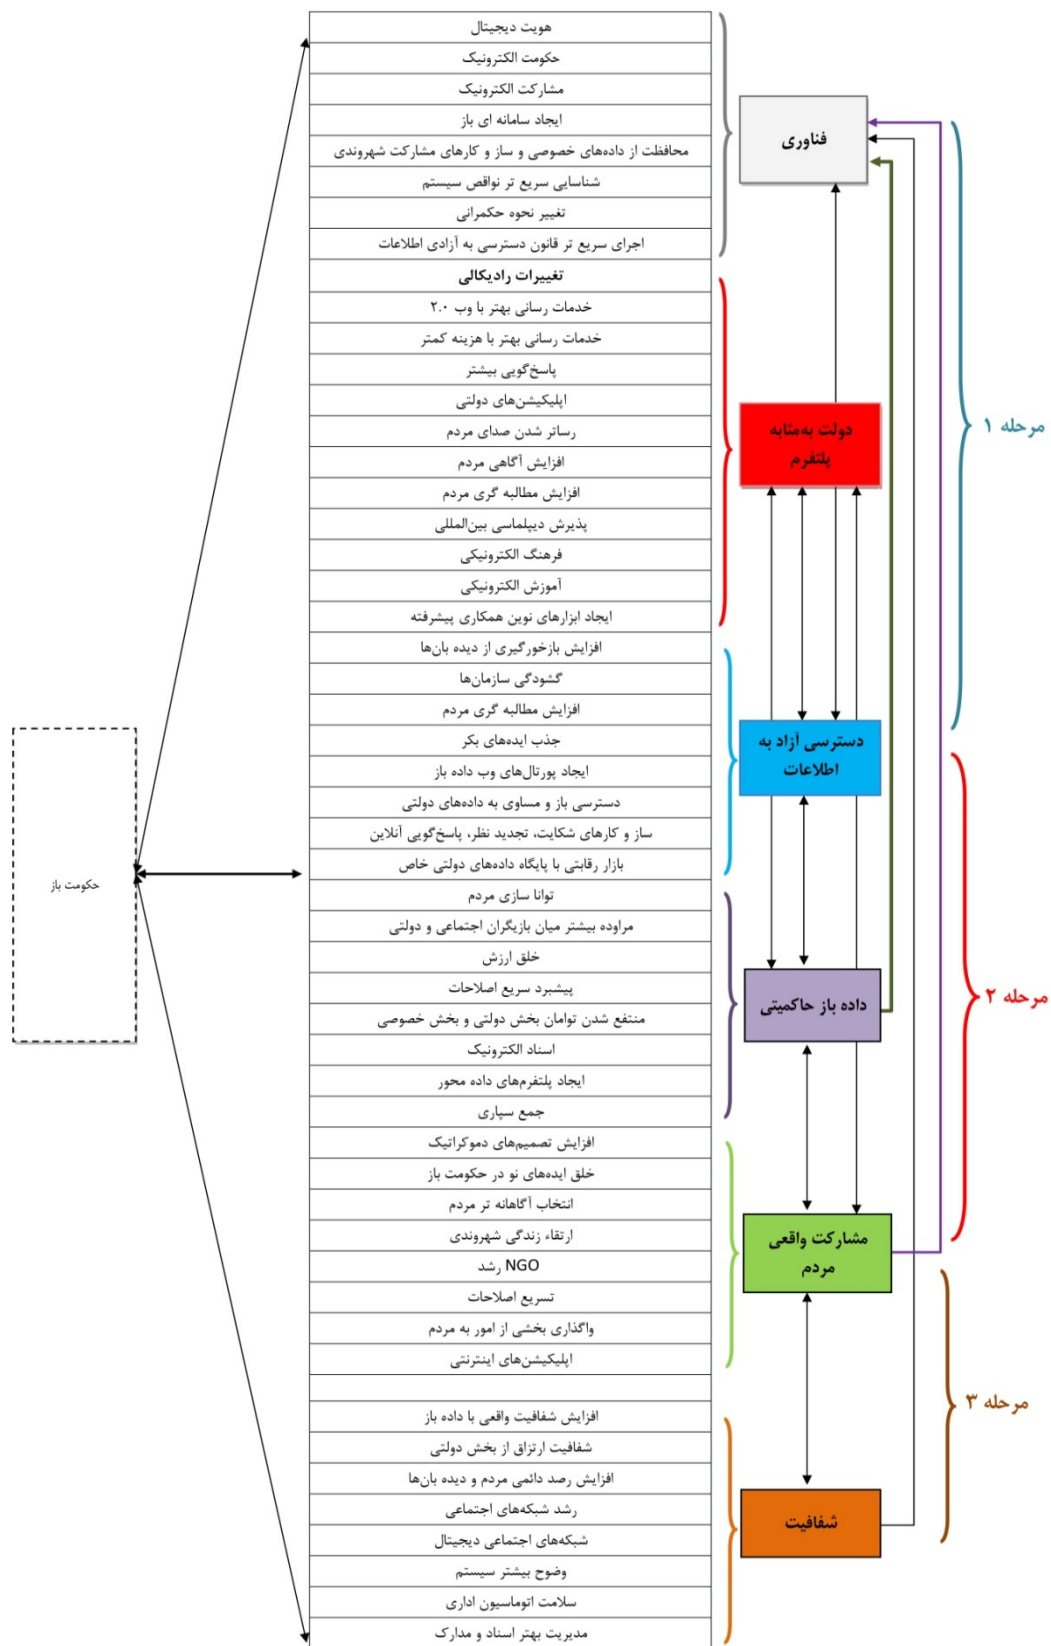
هویت دیجیتال
حکومت الکترونیک
مشارکت الکترونیک
ایجاد سامانه ای باز
محافظت از داده‌های خصوصی و ساز و کارهای مشارکت شهروندی
شناسایی سریع تر نواقص سیستم
تغییر نحوه حکمرانی
اجرای سریع تر قانون دسترسی به آزادی اطلاعات
تغییرات رادیکالی
خدمات رسانی بهتر با وب ۲.۰
خدمات رسانی بهتر با هزینه کمتر
پاسخ‌گویی بیشتر
اپلیکیشن‌های دولتی
رساتر شدن صدای مردم
افزایش آگاهی مردم
افزایش مطالبه گری مردم
پذیرش دیپلماسی بین‌المللی
فرهنگ الکترونیکی
آموزش الکترونیکی
ایجاد ابزارهای نوین همکاری پیشرفته
افزایش بازخورگیری از دیده بان‌ها
گشودگی سازمان‌ها
افزایش مطالبه گری مردم
جذب ایده‌های بکر
ایجاد پورتال‌های وب داده باز
دسترسی باز و مساوی به داده‌های دولتی
ساز و کارهای شکایت، تجدید نظر، پاسخ‌گویی آنلاین
بازار رقابتی با پایگاه داده‌های دولتی خاص
توانا سازی مردم
مراوده بیشتر میان بازیگران اجتماعی و دولتی
خلق ارزش
پیشبرد سریع اصلاحات
منتفع شدن توامان بخش دولتی و بخش خصوصی
اسناد الکترونیک
ایجاد پلتفرم‌های داده محور
جمع سپاری
افزایش تصمیم‌های دموکراتیک
خلق ایده‌های نو در حکومت باز
انتخاب آگاهانه تر مردم
ارتقاء زندگی شهروندی
رشد NGO
تسریع اصلاحات
واگذاری بخشی از امور به مردم
اپلیکیشن‌های اینترنتی
افزایش شفافیت واقعی با داده باز
شفافیت ارتزاق از بخش دولتی
افزایش رصد دائمی مردم و دیده بان‌ها
رشد شبکه‌های اجتماعی
شبکه‌های اجتماعی دیجیتال
وضوح بیشتر سیستم
سلامت اتوماسیون اداری
مدیریت بهتر اسناد و مدارک

حکومت باز

فناوری
دولت به‌مثابه پلتفرم
دسترسی آزاد به اطلاعات
داده باز حاکمیتی
مشارکت واقعی مردم
شفافیت

مرحله ۱
مرحله ۲
مرحله ۳